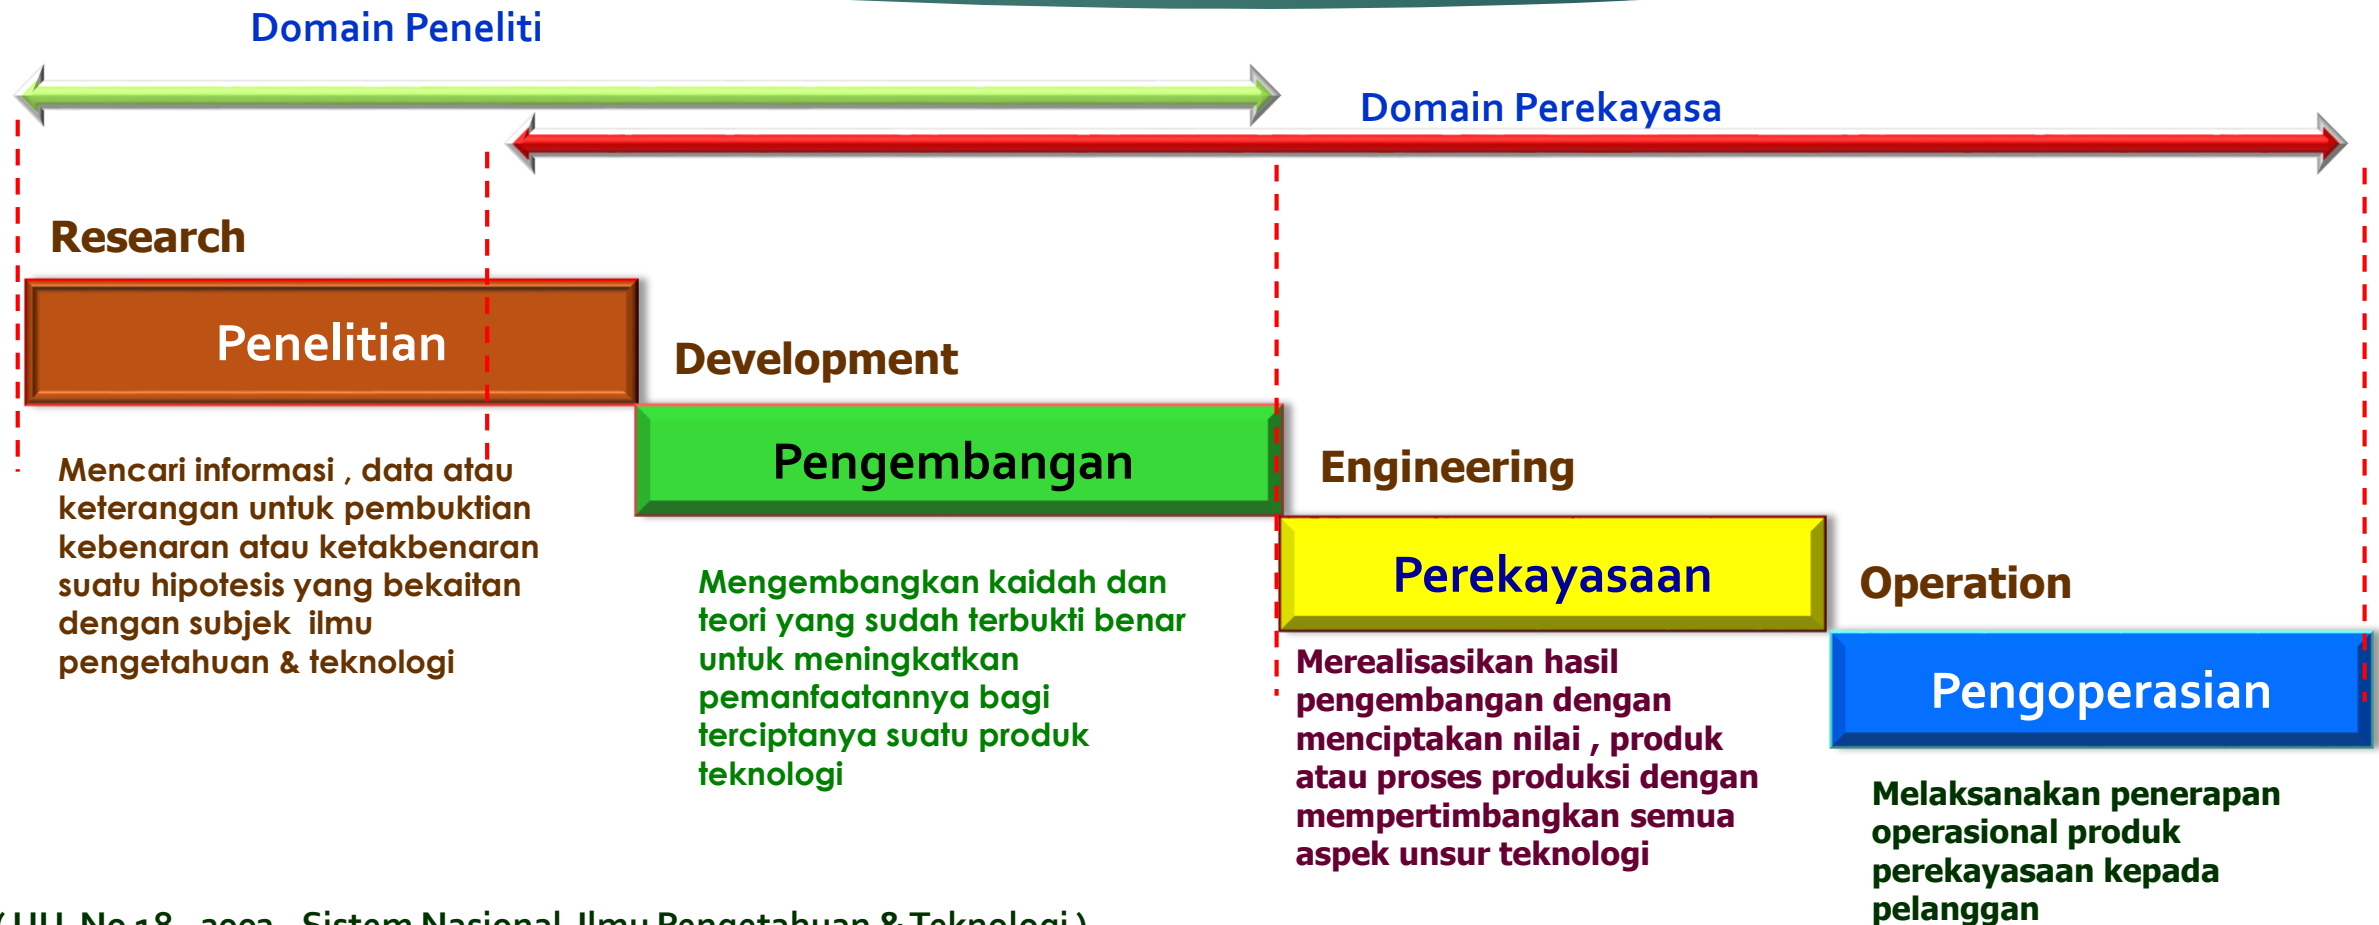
Domain Peneliti

Domain Perekayasa

Research

Penelitian

Development

Pengembangan

Engineering

Perekayasaan

Operation

Pengoperasian

Mencari informasi , data atau keterangan untuk pembuktian kebenaran atau ketakbenaran suatu hipotesis yang bekaitan dengan subjek ilmu pengetahuan & teknologi

Mengembangkan kaidah dan teori yang sudah terbukti benar untuk meningkatkan pemanfaatannya bagi terciptanya suatu produk teknologi

Merealisasikan hasil pengembangan dengan menciptakan nilai , produk atau proses produksi dengan mempertimbangkan semua aspek unsur teknologi

Melaksanakan penerapan operasional produk perekayasaan kepada pelanggan

( UU No 18 , 2002 , Sistem Nasional Ilmu Pengetahuan & Teknologi )